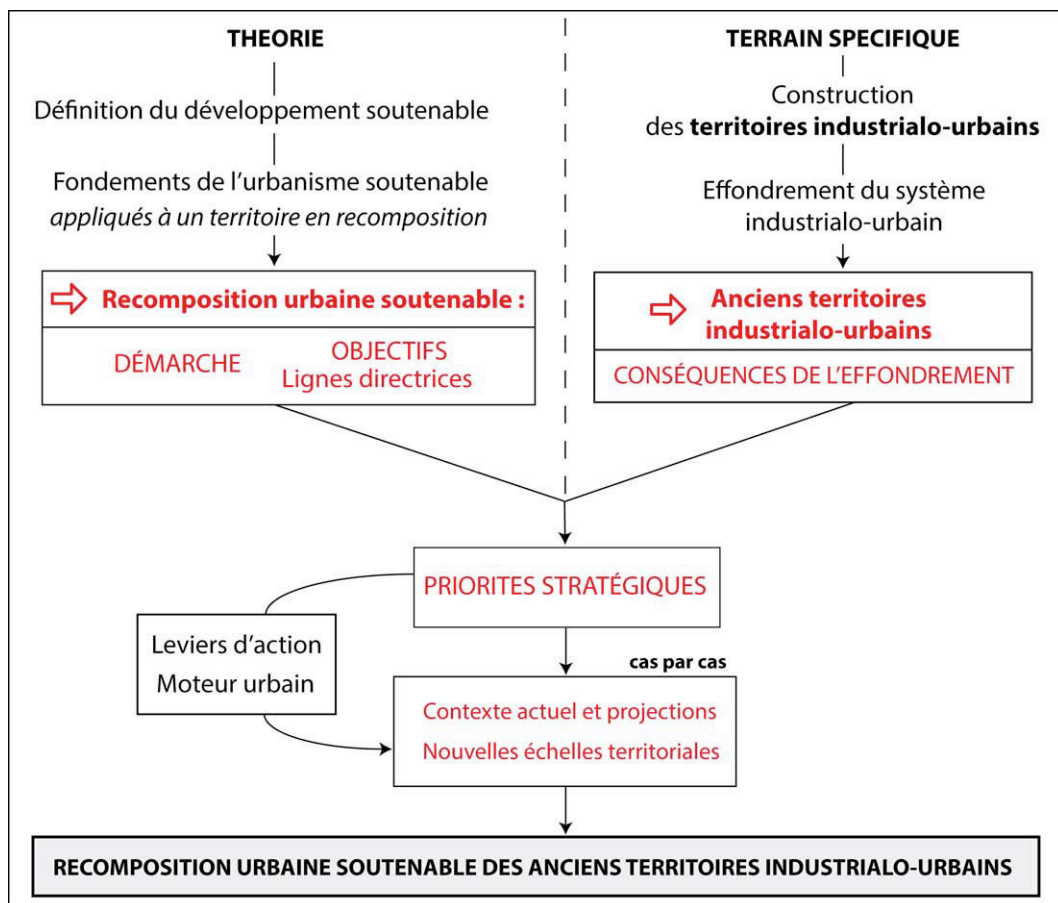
THEORIE

Définition du développement soutenable

Fondements de l'urbanisme soutenable *appliqués à un territoire en recomposition*

⇨ **Recomposition urbaine soutenable :**

DÉMARCHE

OBJECTIFS
Lignes directrices

TERRAIN SPECIFIQUE

Construction des **territoires industrialo-urbains**

Effondrement du système industrialo-urbain

⇨ **Anciens territoires industrialo-urbains**

CONSÉQUENCES DE L'EFFONDREMENT

PRIORITES STRATÉGIQUES

Leviers d'action
Moteur urbain

**cas par cas**

Contexte actuel et projections
Nouvelles échelles territoriales

**RECOMPOSITION URBAINE SOUTENABLE DES ANCIENS TERRITOIRES INDUSTRIALO-URBAINS**